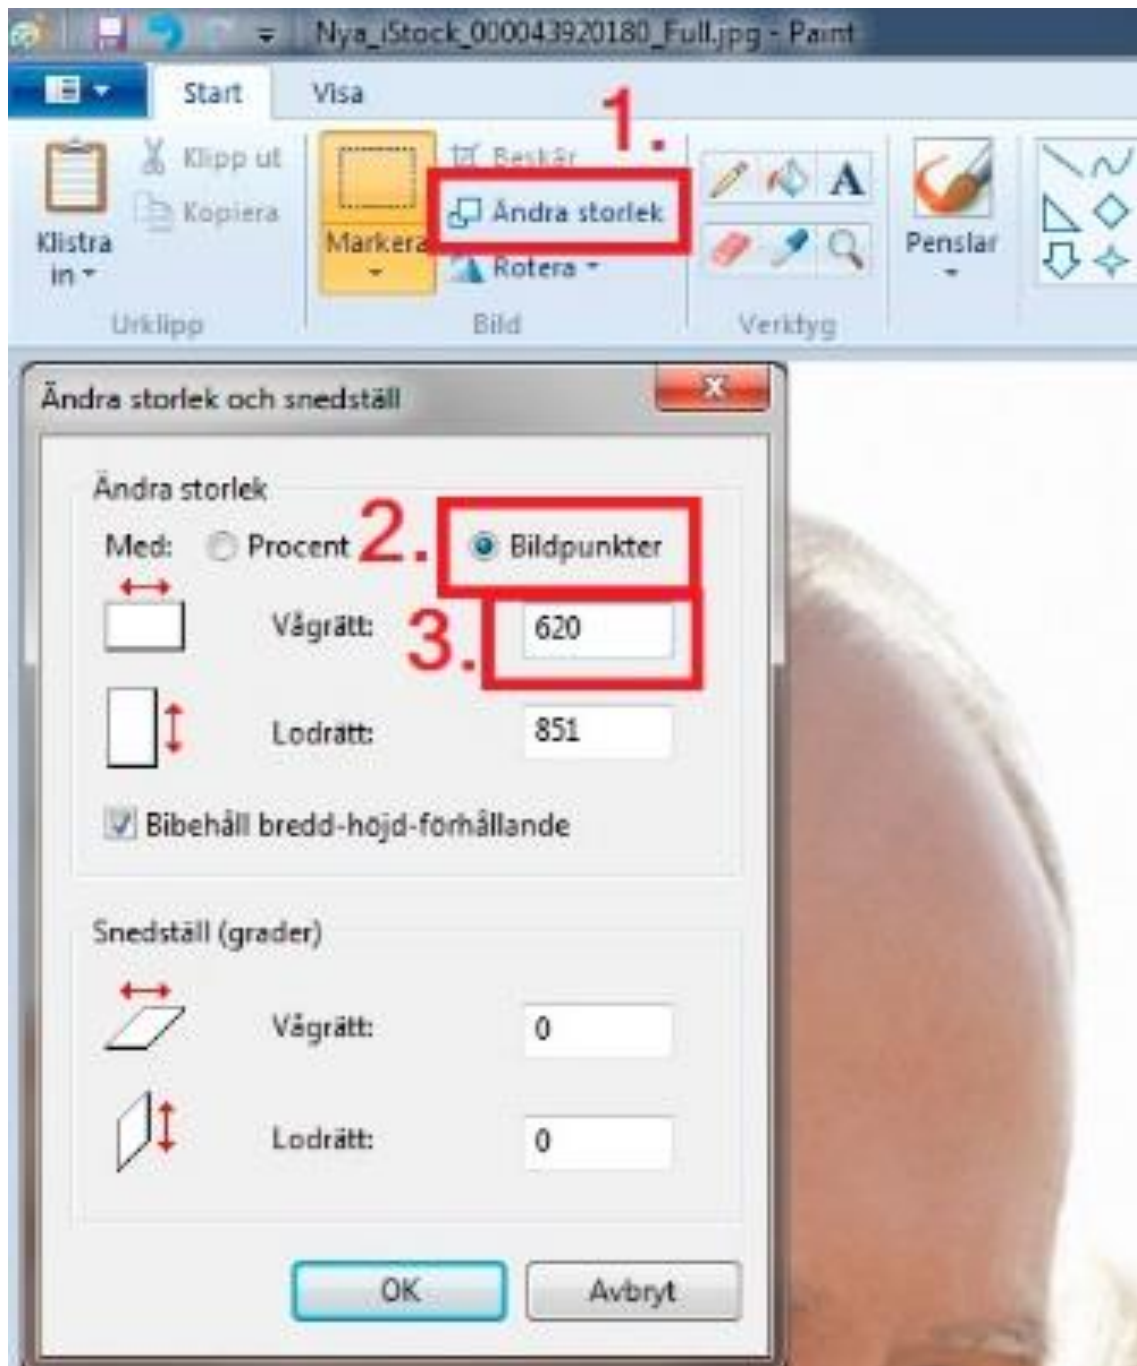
Nya_iStock_000043920180_Full.jpg - Paint

Start
Visa

Klistra in
Klipp ut
Kopiera
Urklipp

Markera
Beskär
Ändra storlek
Rotera
Bild

1.

A

Verktyg

Penslar

Ändra storlek och snedställ

x

Ändra storlek

Med: Procent 2. Bildpunkter

Vågrätt: 3. 620

Lodrätt: 851

Bibehåll bredd-höjd-förhållande

Snedställ (grader)

Vågrätt: 0

Lodrätt: 0

OK
Avbryt